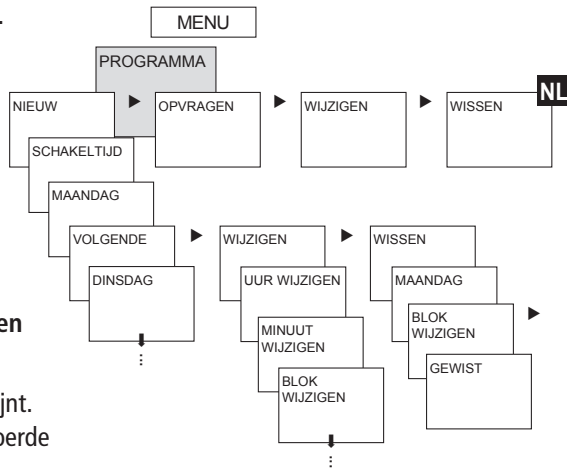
MENU

PROGRAMMA

NIEUW

OPVRAGEN

WIJZIGEN

WISSEN

NL

SCHAKELTIJD

MAANDAG

VOLGENDE

DINSDAG

WIJZIGEN

UUR WIJZIGEN

MINUUT WIJZIGEN

BLOK WIJZIGEN

WISSEN

MAANDAG

BLOK WIJZIGEN

GEWIST

en

jnt.

perde